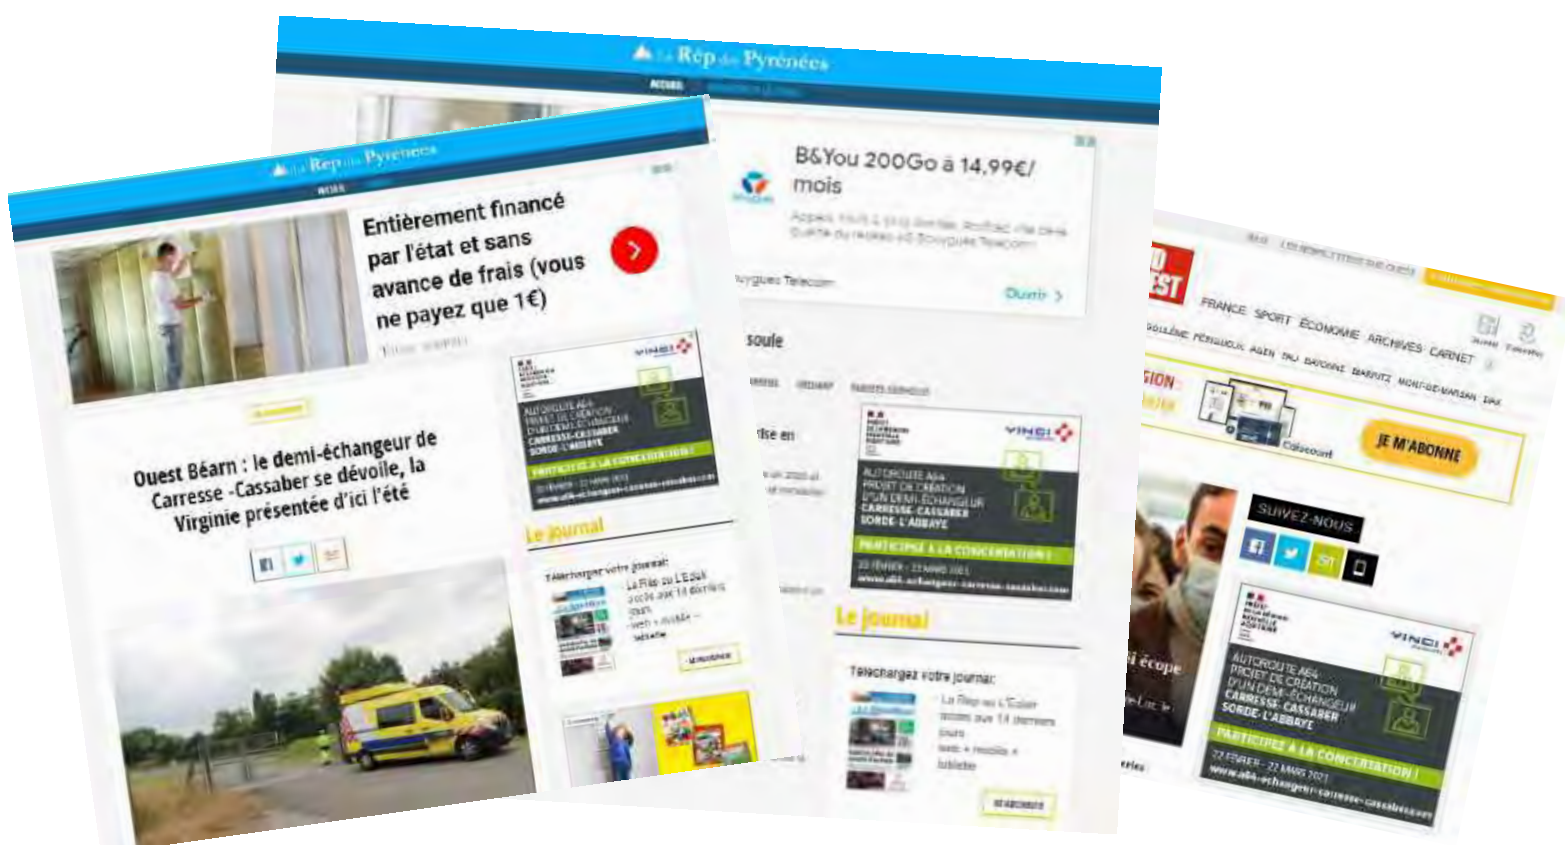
La Rép des Pyrénées

ACCUEIL

B&You 200Go à 14,99€/mois

Bouygues Telecom

Ouvrir

soule

VINCI

AUTOROUTE A64
PROJET DE CRÉATION D'UN DEMI-ÉCHANGEUR
CARRESSE-CASSABER
SORDE-L'ABBAYE

PARTICIPEZ À LA CONCERTATION !

22 FÉVRIER - 22 MARS 2021

www.a64-echangeur-carresse-cassaber.com

Le journal

Téléchargez votre journal:

La Rép ou L'Éclair

tablette

JE M'ABONNE

La Rép des Pyrénées

ACCUEIL

Entièrement financé par l'état et sans avance de frais (vous ne payez que 1€)

Ouest Béarn : le demi-échangeur de Carresse -Cassaber se dévoile, la Virginie présentée d'ici l'été

VINCI

AUTOROUTE A64
PROJET DE CRÉATION D'UN DEMI-ÉCHANGEUR
CARRESSE-CASSABER
SORDE-L'ABBAYE

PARTICIPEZ À LA CONCERTATION !

Le journal

Téléchargez votre journal:

La Rép ou L'Éclair

FRANCE SPORT ÉCONOMIE ARCHIVES CARNET

AGEN PAU BAYONNE BIARRITZ MONT-DE-MARSAN DAX

JE M'ABONNE

SUIVEZ-NOUS

écope

VINCI

AUTOROUTE A64
PROJET DE CRÉATION D'UN DEMI-ÉCHANGEUR
CARRESSE-CASSABER
SORDE-L'ABBAYE

PARTICIPEZ À LA CONCERTATION !

22 FÉVRIER - 22 MARS 2021

www.a64-echangeur-carresse-cassaber.com